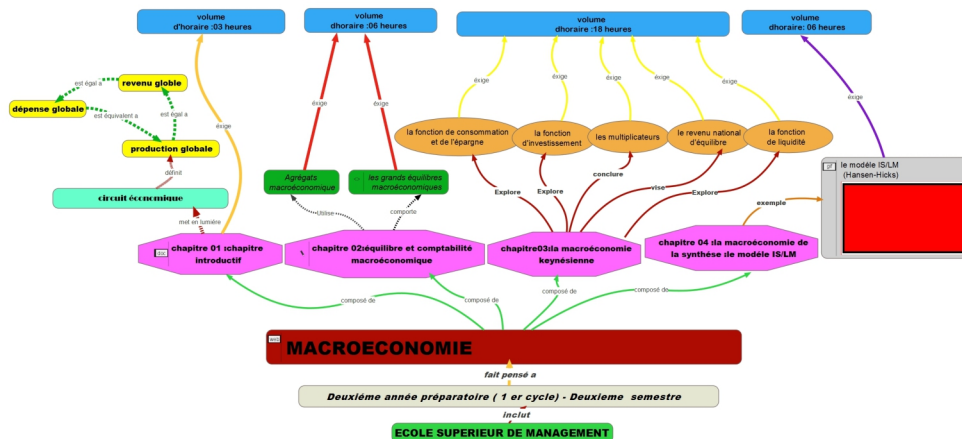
volume
d'horaire :03 heures

volume
dhoraire :06 heures

volume
dhoraire :18 heures

volume
dhoraire: 06 heures

est égal a
revenu globle
dépense globale
est équivalent a
est égal a
production globale
définit
circuit économique
met en lumière
exige
exige
exige
Agrégats macroéconomique
les grands équilibres macroéconomiques
Utilise
comporte
exige
exige
exige
exige
exige
la fonction de consommation et de l'épargne
la fonction d'investissement
les multiplicateurs
le revenu national d'équilibre
la fonction de liquidité
Explore
Explore
conclure
vise
Explore
exige
le modèle IS/LM
(Hansen-Hicks)
exemple
chapitre 01 :chapitre introductif
chapitre 02:équilibre et comptabilité macroéconomique
chapitre03:la macroéconomie keynésienne
chapitre 04 :la macroéconomie de la synthèse :le modèle IS/LM
composé de
composé de
composé de
composé de
MACROECONOMIE
fait pensé a
Deuxième année préparatoire ( 1 er cycle) - Deuxieme semestre
inclut
ECOLE SUPERIEUR DE MANAGEMENT